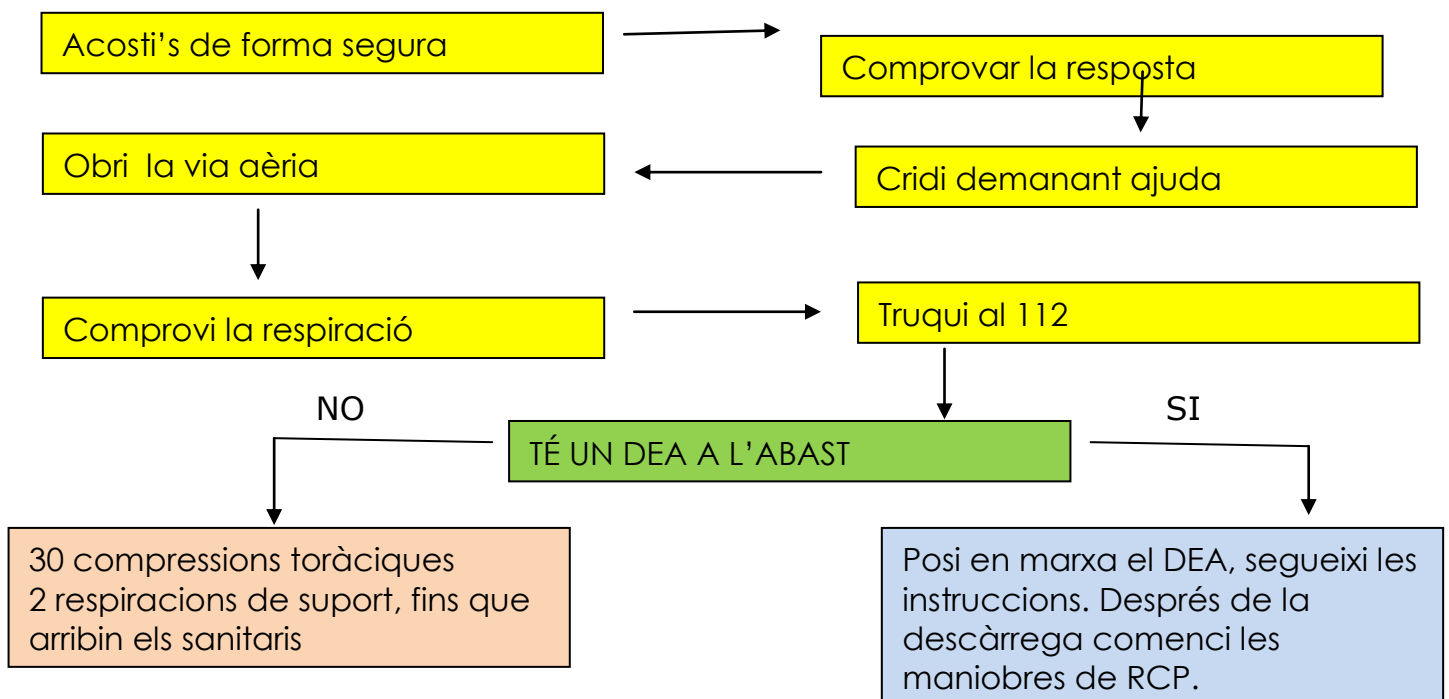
Acosti's de forma segura

Comprovar la resposta

Obri la via aèria

Cridi demanant ajuda

Comprovi la respiració

Truqui al 112

NO

TÉ UN DEA A L'ABAST

SI

30 compressions toràciques
2 respiracions de suport, fins que arribin els sanitaris

Posi en marxa el DEA, segueixi les instruccions. Després de la descàrrega comenci les maniobres de RCP.